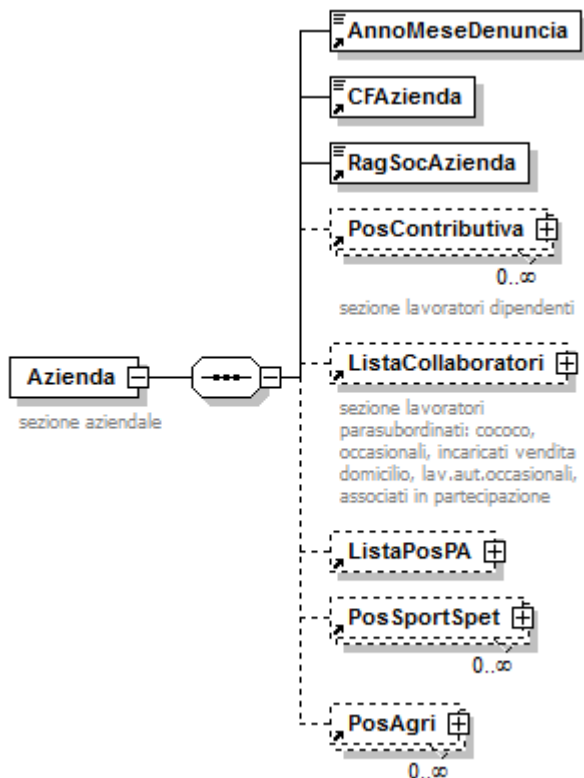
AnnoMeseDenuncia

CFAzienda

RagSocAzienda

PosContributiva

0..∞

sezione lavoratori dipendenti

Azienda

sezione aziendale

ListaCollaboratori

sezione lavoratori parasubordinati: cococo, occasionali, incaricati vendita domicilio, lav.aut.occasionali, associati in partecipazione

ListaPosPA

PosSportSpet

0..∞

PosAgri

0..∞